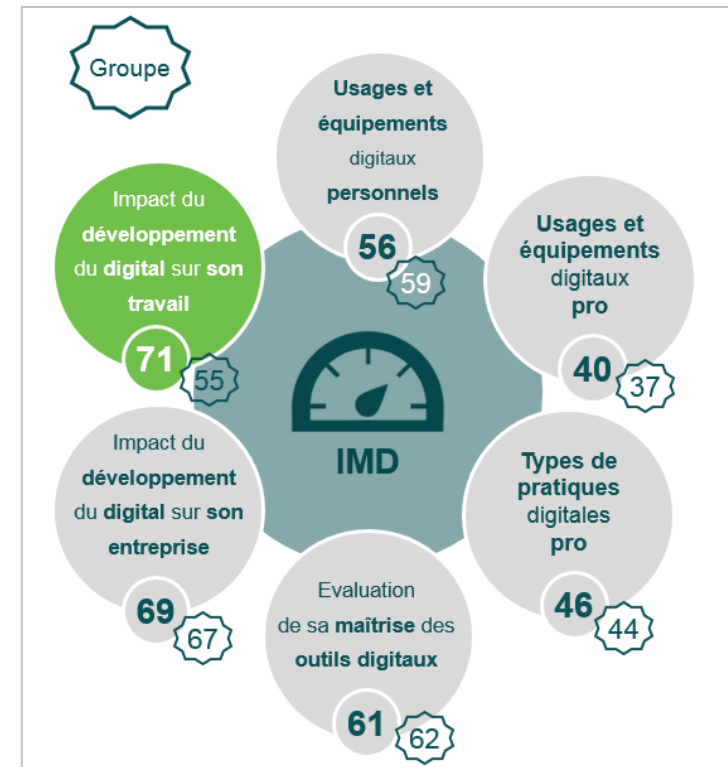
Groupe

Usages et équipements digitaux personnels
56
59

Impact du développement du digital sur son travail
71
55

Usages et équipements digitaux pro
40
37

IMD

Impact du développement du digital sur son entreprise
69
67

Types de pratiques digitales pro
46
44

Evaluation de sa maîtrise des outils digitaux
61
62